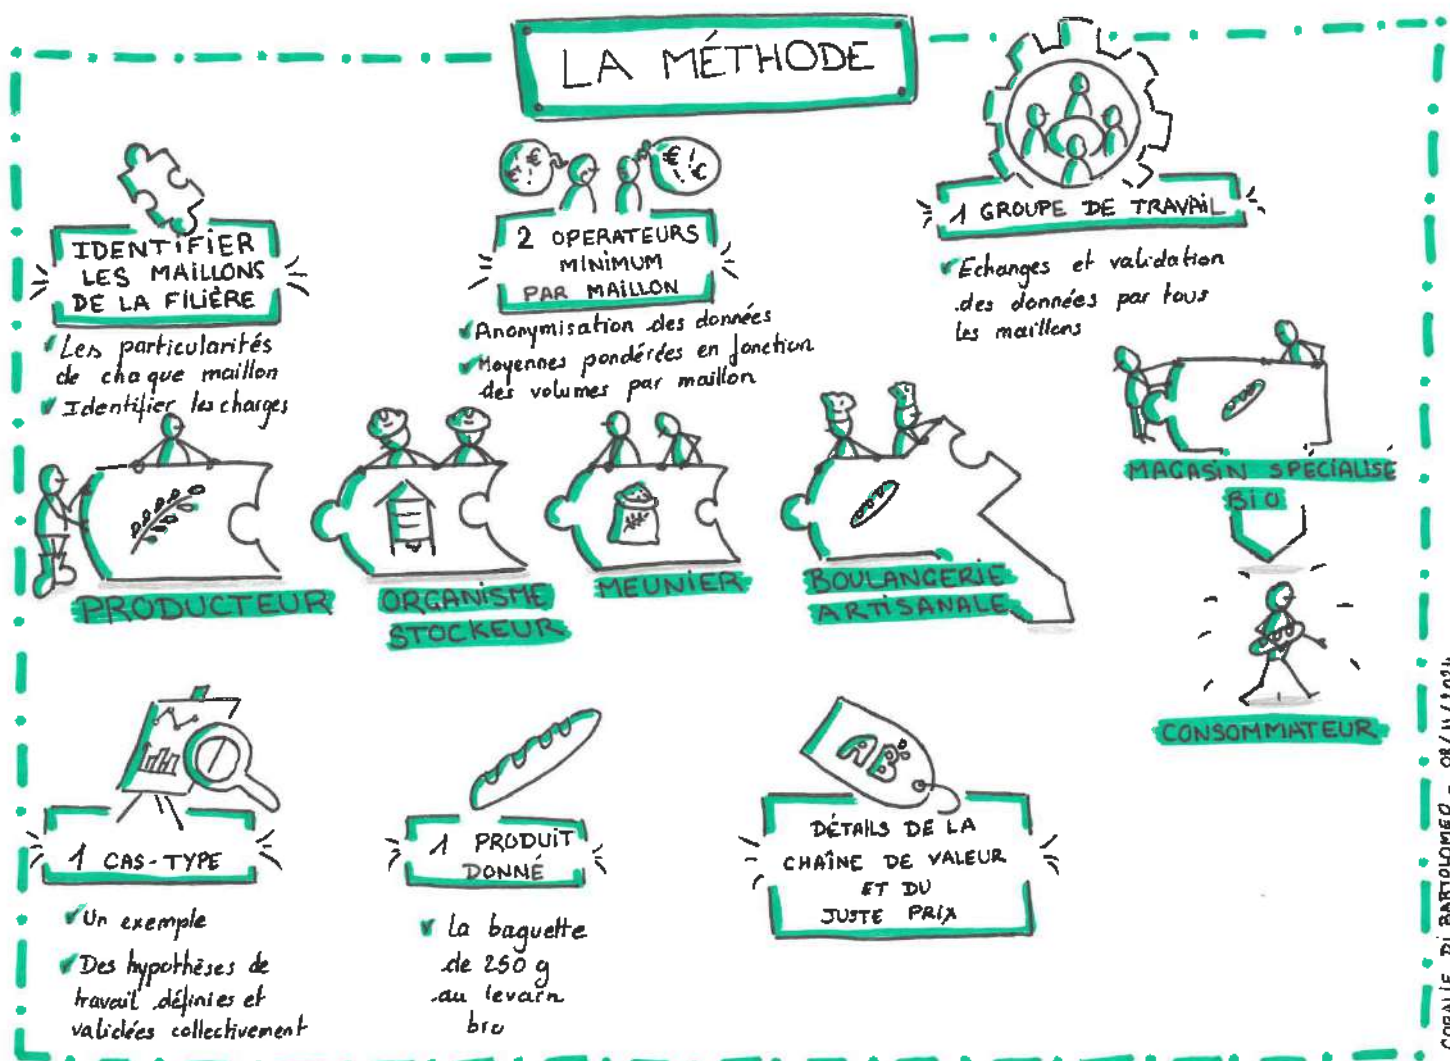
LA MÉTHODE

IDENTIFIER LES MAILLONS DE LA FILIÈRE

✓Les particularités de chaque maillon
✓Identifier les charges

2 OPERATEURS MINIMUM PAR MAILLON

✓Anonymisation des données
✓Moyennes pondérées en fonction des volumes par maillon

1 GROUPE DE TRAVAIL

✓Echanges et validation des données par tous les maillons

PRODUCTEUR

ORGANISME STOCKEUR

MEUNIER

BOULANGERIE ARTISANALE

MAGASIN SPÉCIALISÉ BIO

CONSOMMATEUR

1 CAS-TYPE

✓Un exemple
✓Des hypothèses de travail définies et validées collectivement

1 PRODUIT DONNÉ

✓la baguette de 250 g au levain bio

AB

DÉTAILS DE LA CHAÎNE DE VALEUR ET DU JUSTE PRIX

CORALIE DI BARTOLOMEO - 08/11/2021